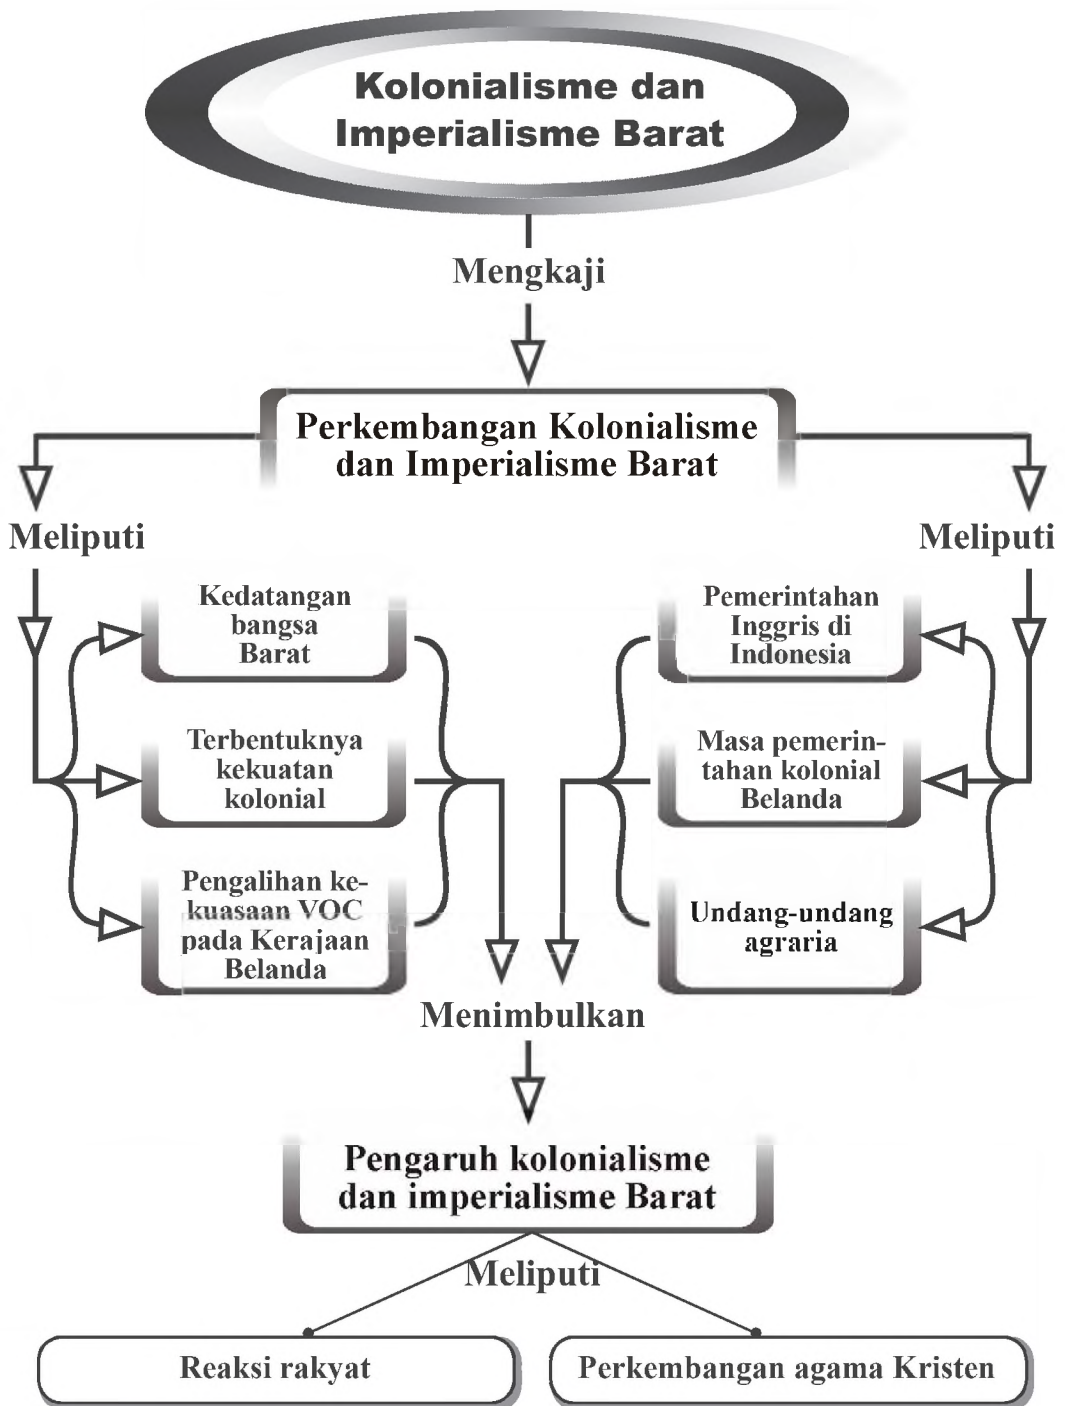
Kolonialisme dan Imperialisme Barat

Mengkaji

Perkembangan Kolonialisme dan Imperialisme Barat

Meliputi

Meliputi

Kedatangan bangsa Barat

Terbentuknya kekuatan kolonial

Pengalihan kekuasaan VOC pada Kerajaan Belanda

Pemerintahan Inggris di Indonesia

Masa pemerintahan kolonial Belanda

Undang-undang agraria

Menimbulkan

Pengaruh kolonialisme dan imperialisme Barat

Meliputi

Reaksi rakyat

Perkembangan agama Kristen